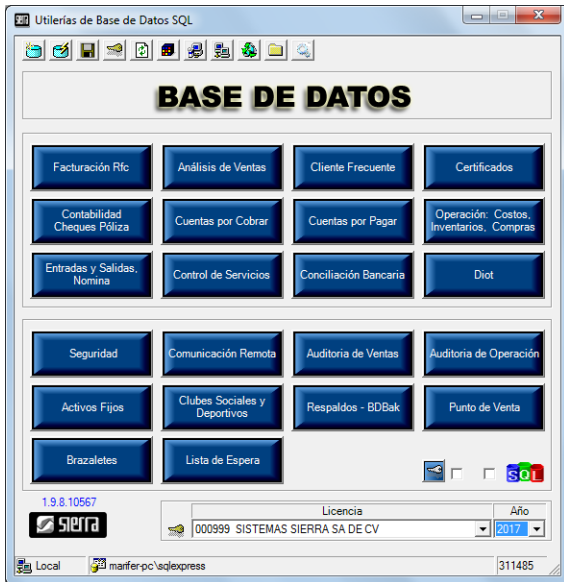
Utilerías de Base de Datos SQL

BASE DE DATOS

Facturación Rfc
Análisis de Ventas
Cliente Frecuente
Certificados
Contabilidad Cheques Póliza
Cuentas por Cobrar
Cuentas por Pagar
Operación: Costos, Inventarios, Compras
Entradas y Salidas, Nomina
Control de Servicios
Conciliación Bancaria
Diot

Seguridad
Comunicación Remota
Auditoria de Ventas
Auditoria de Operación
Activos Fijos
Clubes Sociales y Deportivos
Respaldos - BDBak
Punto de Venta
Brazaletes
Lista de Espera

SQL

1.9.8.10567
sierra

| Licencia | Año |
|---|---|
| 000999 SISTEMAS SIERRA SA DE CV | 2017 |

Local
marifer-pc\sqlexpress
311485